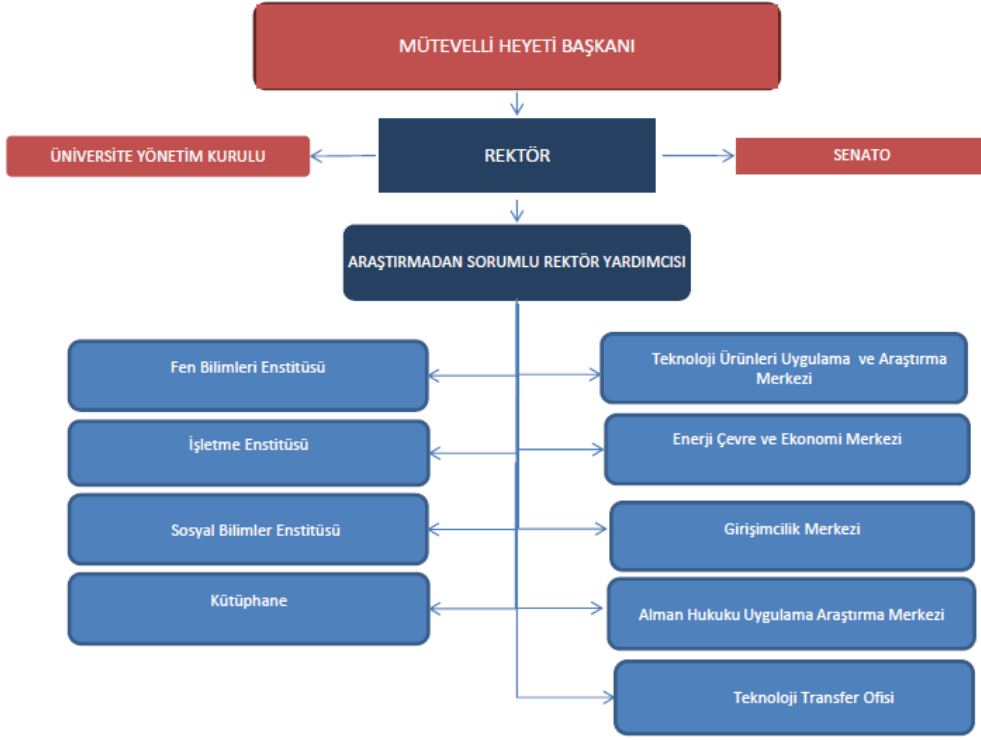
MÜTEVELLİ HEYETİ BAŞKANI

ÜNİVERSİTE YÖNETİM KURULU

REKTÖR

SENATO

ARAŞTIRMADAN SORUMLU REKTÖR YARDIMCISI

Fen Bilimleri Enstitüsü

İşletme Enstitüsü

Sosyal Bilimler Enstitüsü

Kütüphane

Teknoloji Ürünleri Uygulama ve Araştırma Merkezi

Enerji Çevre ve Ekonomi Merkezi

Girişimcilik Merkezi

Alman Hukuku Uygulama Araştırma Merkezi

Teknoloji Transfer Ofisi